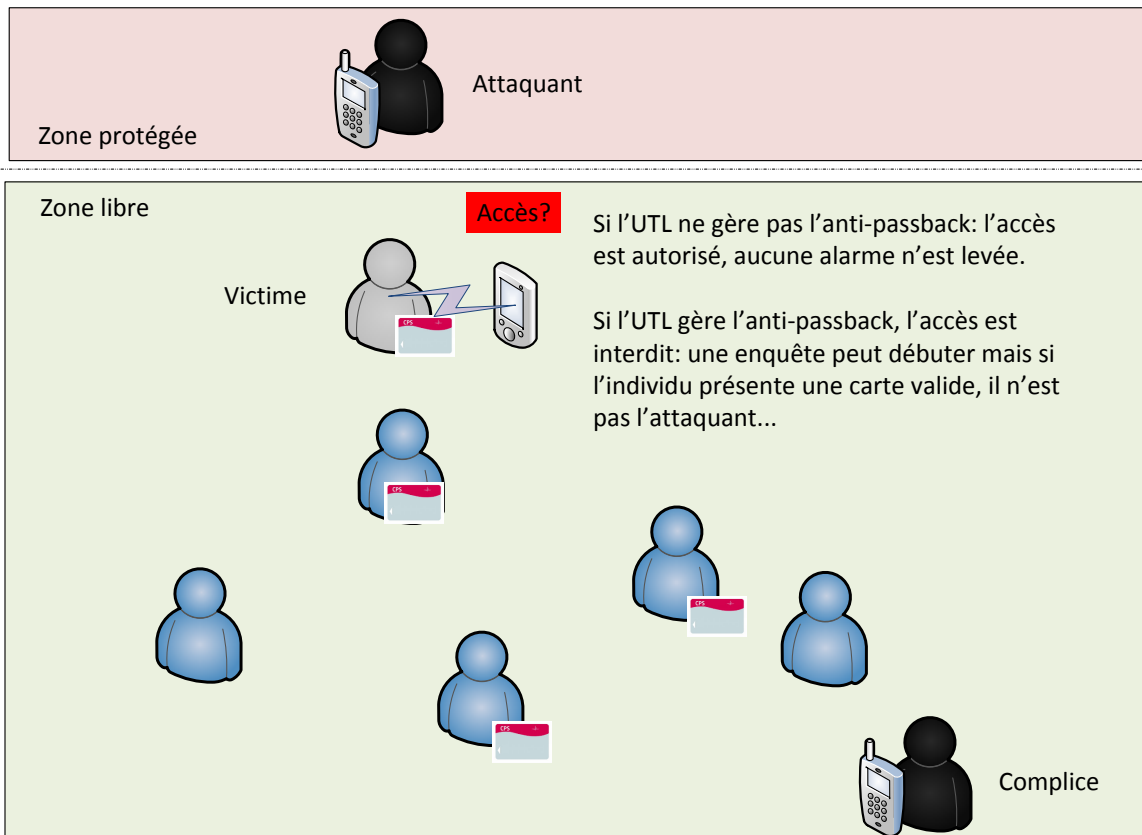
Attaquant

Zone protégée

Zone libre

Accès?

Si l'UTL ne gère pas l'anti-passback: l'accès est autorisé, aucune alarme n'est levée.

Si l'UTL gère l'anti-passback, l'accès est interdit: une enquête peut débuter mais si l'individu présente une carte valide, il n'est pas l'attaquant...

Victime

CPS

CPS

CPS

CPS

Complice